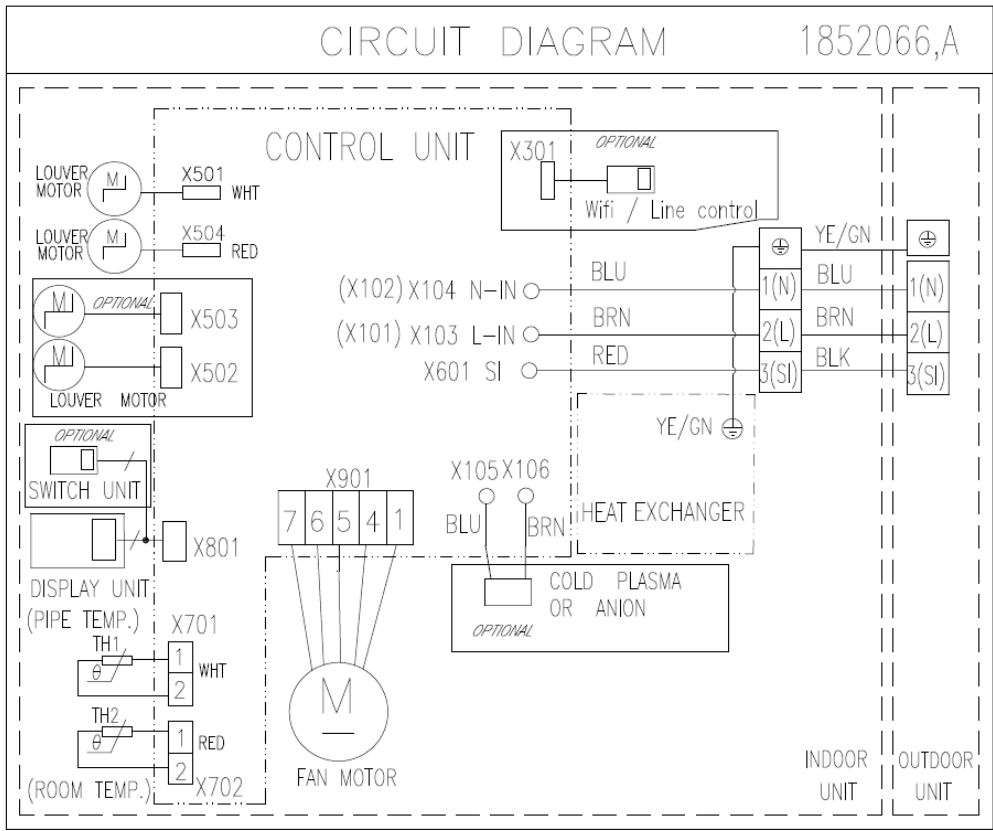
CIRCUIT DIAGRAM 1852066,A

CONTROL UNIT

X301 OPTIONAL
Wifi / Line control

LOUVER MOTOR M X501 WHT
LOUVER MOTOR M X504 RED

M OPTIONAL X503
M X502
LOUVER MOTOR

OPTIONAL
SWITCH UNIT

DISPLAY UNIT X801

(X102) X104 N-IN BLU
(X101) X103 L-IN BRN
X601 SI RED

$\oplus$ YE/GN $\oplus$
1(N) BLU 1(N)
2(L) BRN 2(L)
3(SI) BLK 3(SI)

YE/GN $\oplus$

HEAT EXCHANGER

X901
7 6 5 4 1

X105 X106
BLU BRN

COLD PLASMA OR ANION
OPTIONAL

(PIPE TEMP.)
X701
TH1
$\theta$
1 2 WHT

TH2
$\theta$
1 2 RED
(ROOM TEMP.) X702

M
FAN MOTOR

INDOOR UNIT

OUTDOOR UNIT